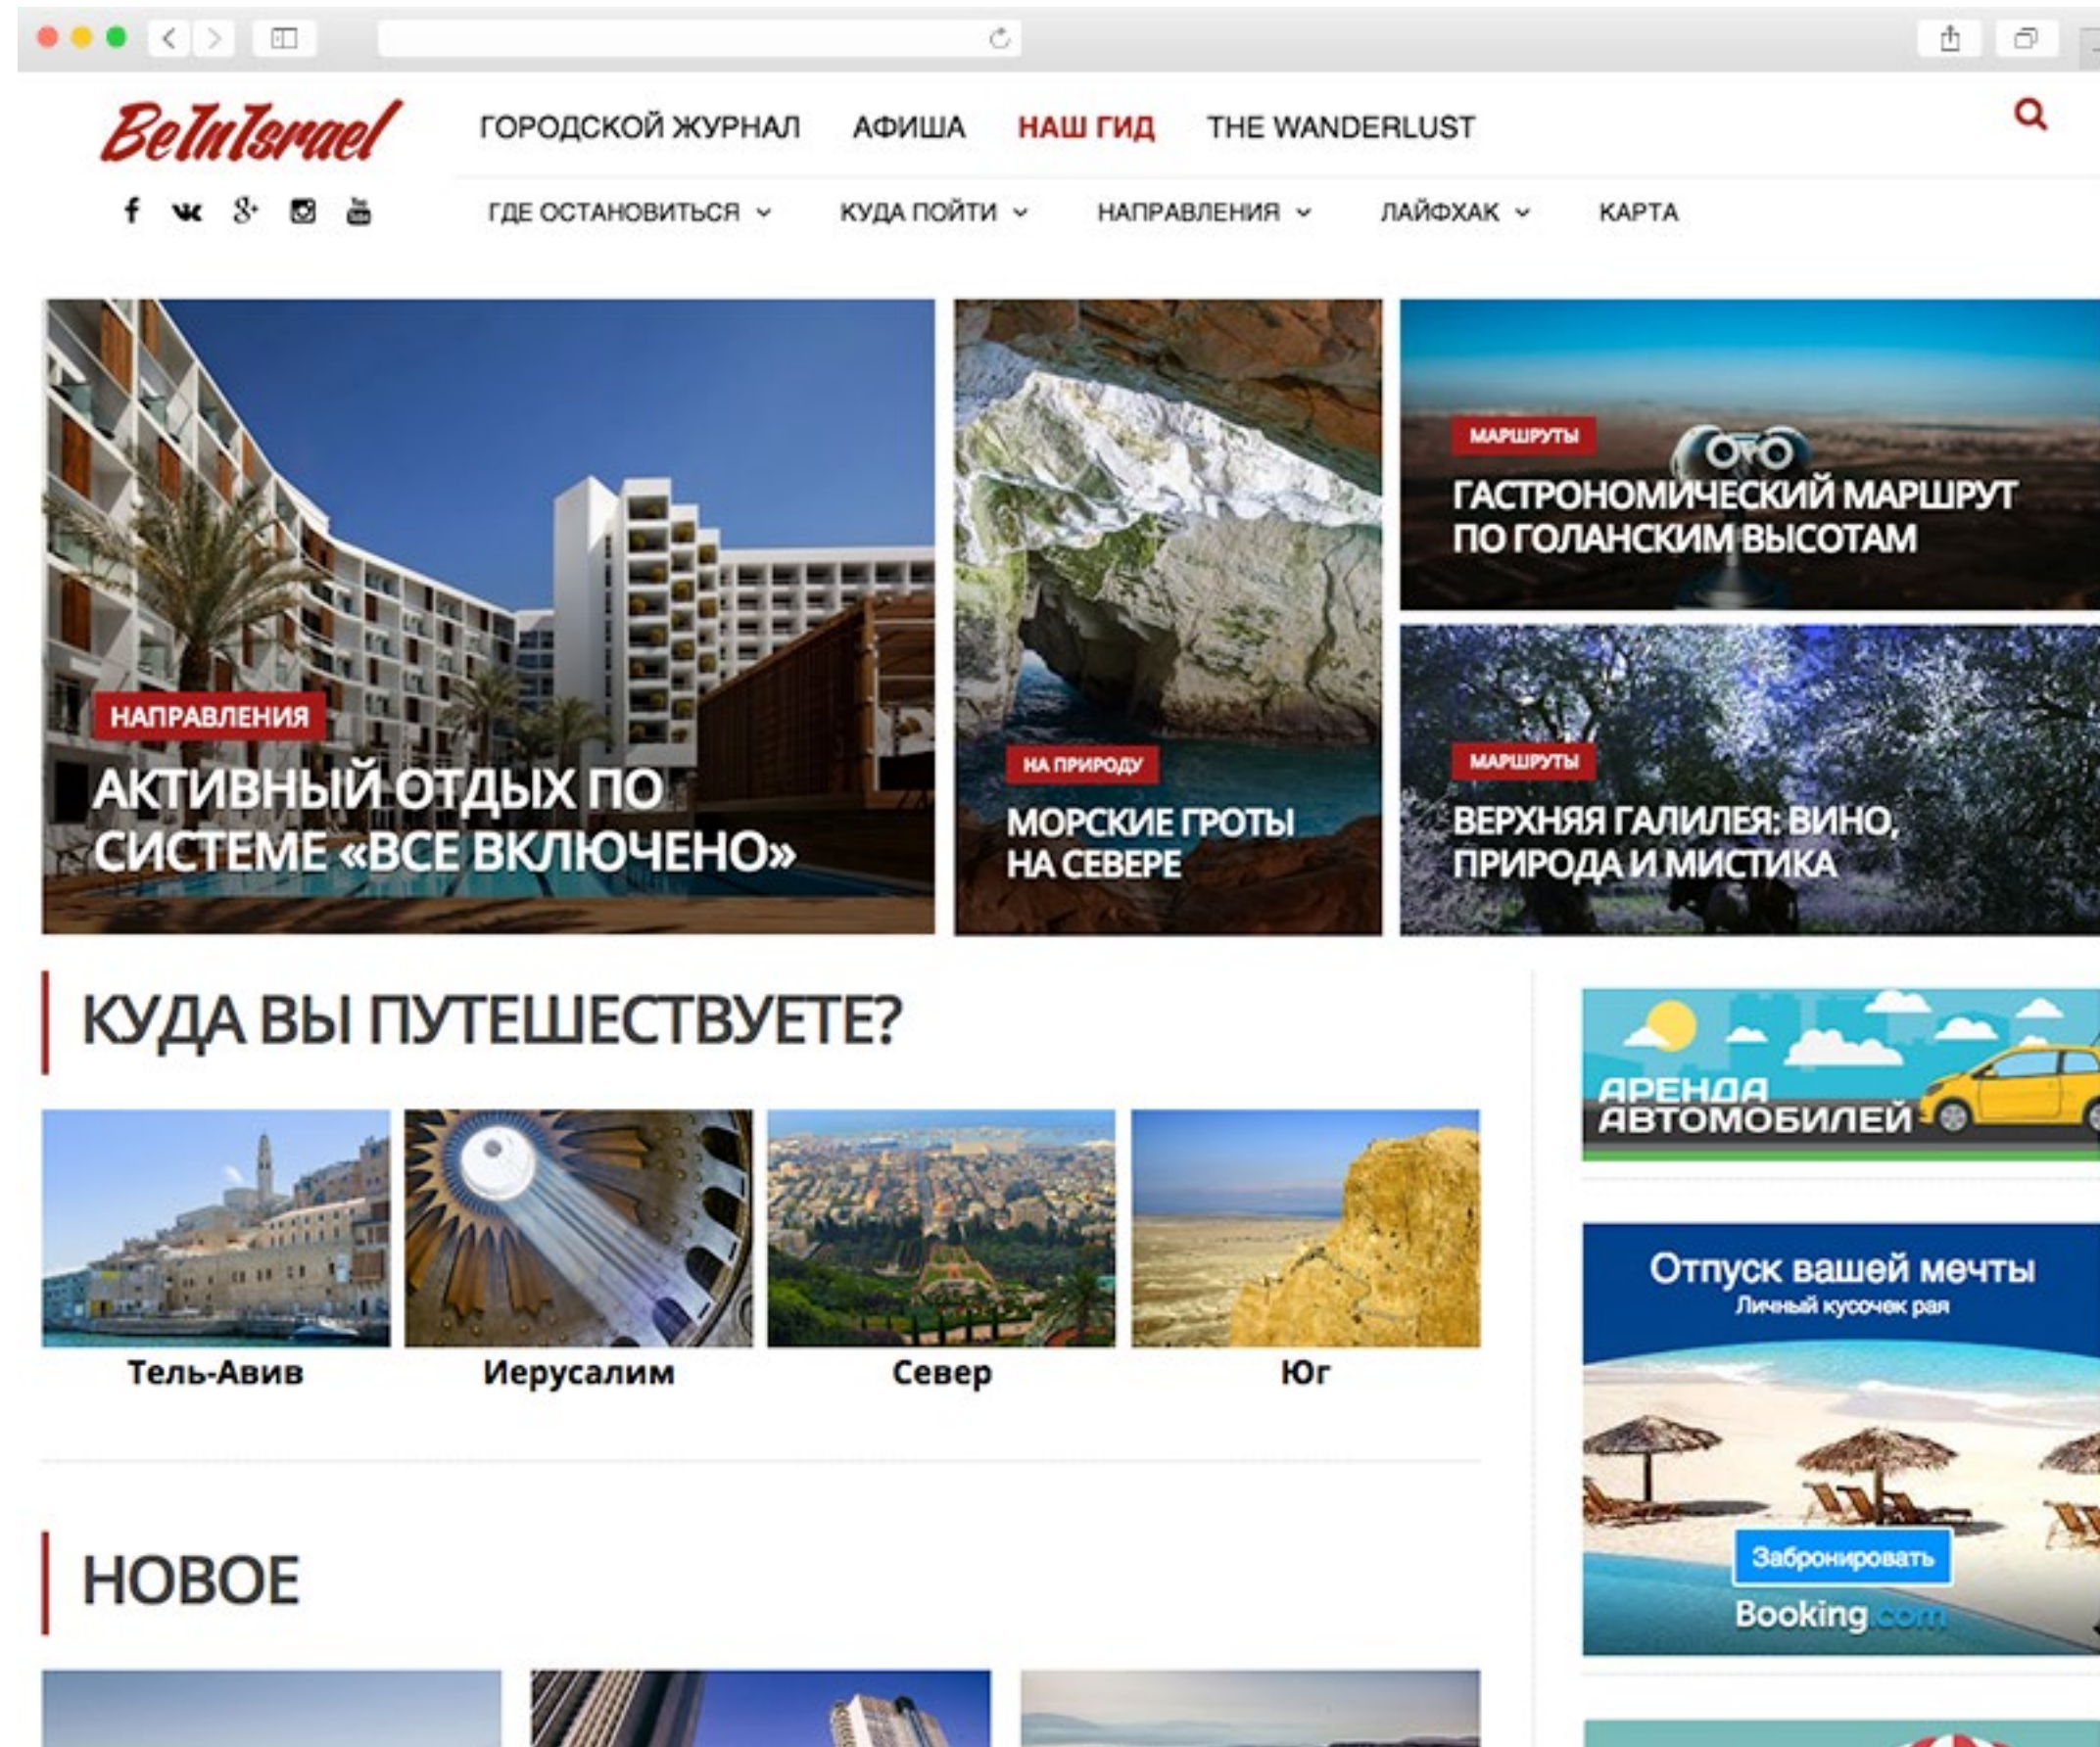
BeInIsrael

ГОРОДСКОЙ ЖУРНАЛ АФИША НАШ ГИД THE WANDERLUST

ГДЕ ОСТАНОВИТЬСЯ КУДА ПОЙТИ НАПРАВЛЕНИЯ ЛАЙФХАК КАРТА

НАПРАВЛЕНИЯ
АКТИВНЫЙ ОТДЫХ ПО СИСТЕМЕ «ВСЕ ВКЛЮЧЕНО»

НА ПРИРОДУ
МОРСКИЕ ГРОТЫ НА СЕВЕРЕ

МАРШРУТЫ
ГАСТРОНОМИЧЕСКИЙ МАРШРУТ ПО ГОЛАНСКИМ ВЫСОТАМ

МАРШРУТЫ
ВЕРХНЯЯ ГАЛИЛЕЯ: ВИНО, ПРИРОДА И МИСТИКА

КУДА ВЫ ПУТЕШЕСТВУЕТЕ?

Тель-Авив
Иерусалим
Север
Юг

АРЕНДА АВТОМОБИЛЕЙ

Отпуск вашей мечты
Личный кусочек рая
Забронировать
Booking.com

НОВОЕ